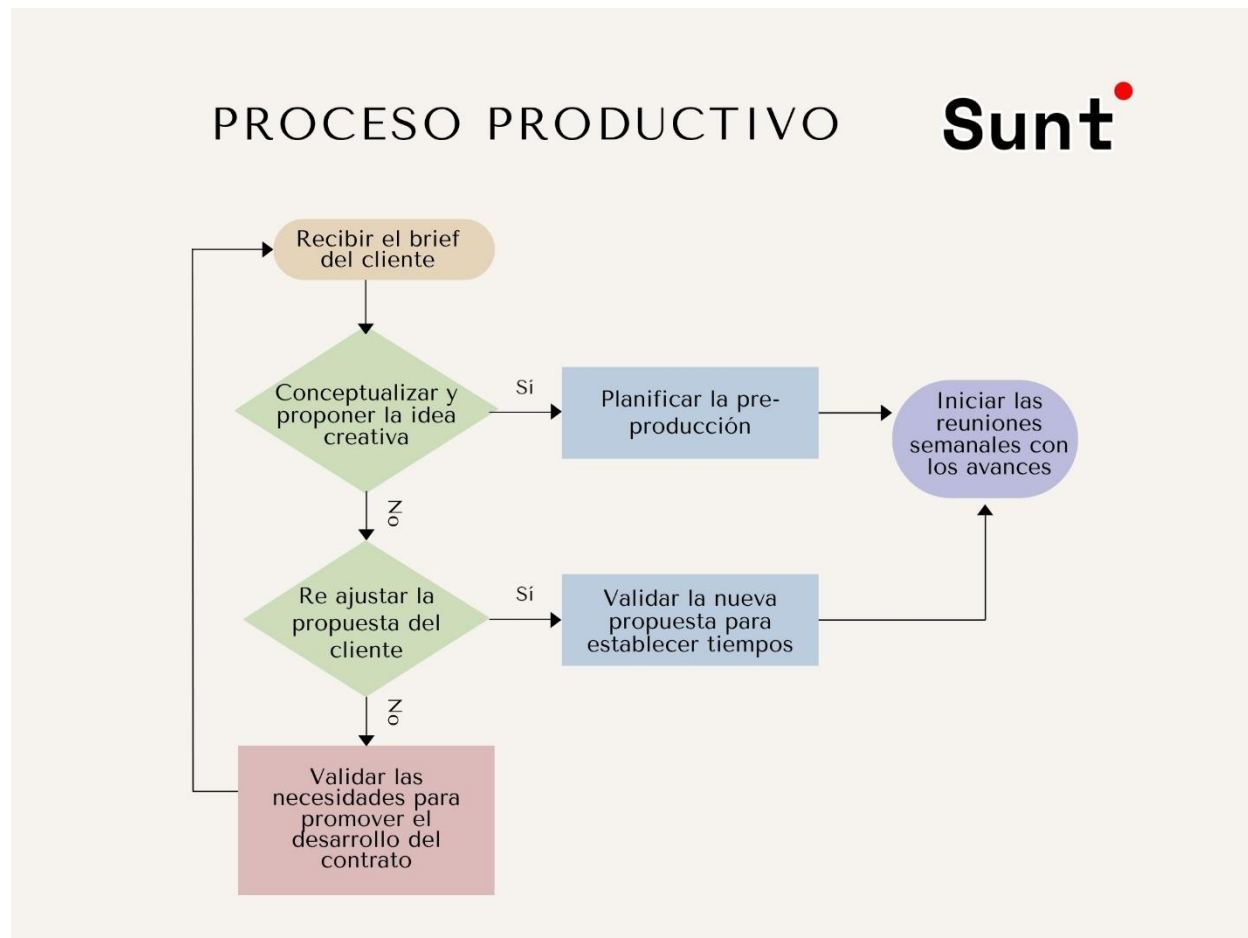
PROCESO PRODUCTIVO

Sunt

Recibir el brief del cliente

Conceptualizar y proponer la idea creativa

Sí

Planificar la pre-producción

Iniciar las reuniones semanales con los avances

No

Re ajustar la propuesta del cliente

Sí

Validar la nueva propuesta para establecer tiempos

No

Validar las necesidades para promover el desarrollo del contrato